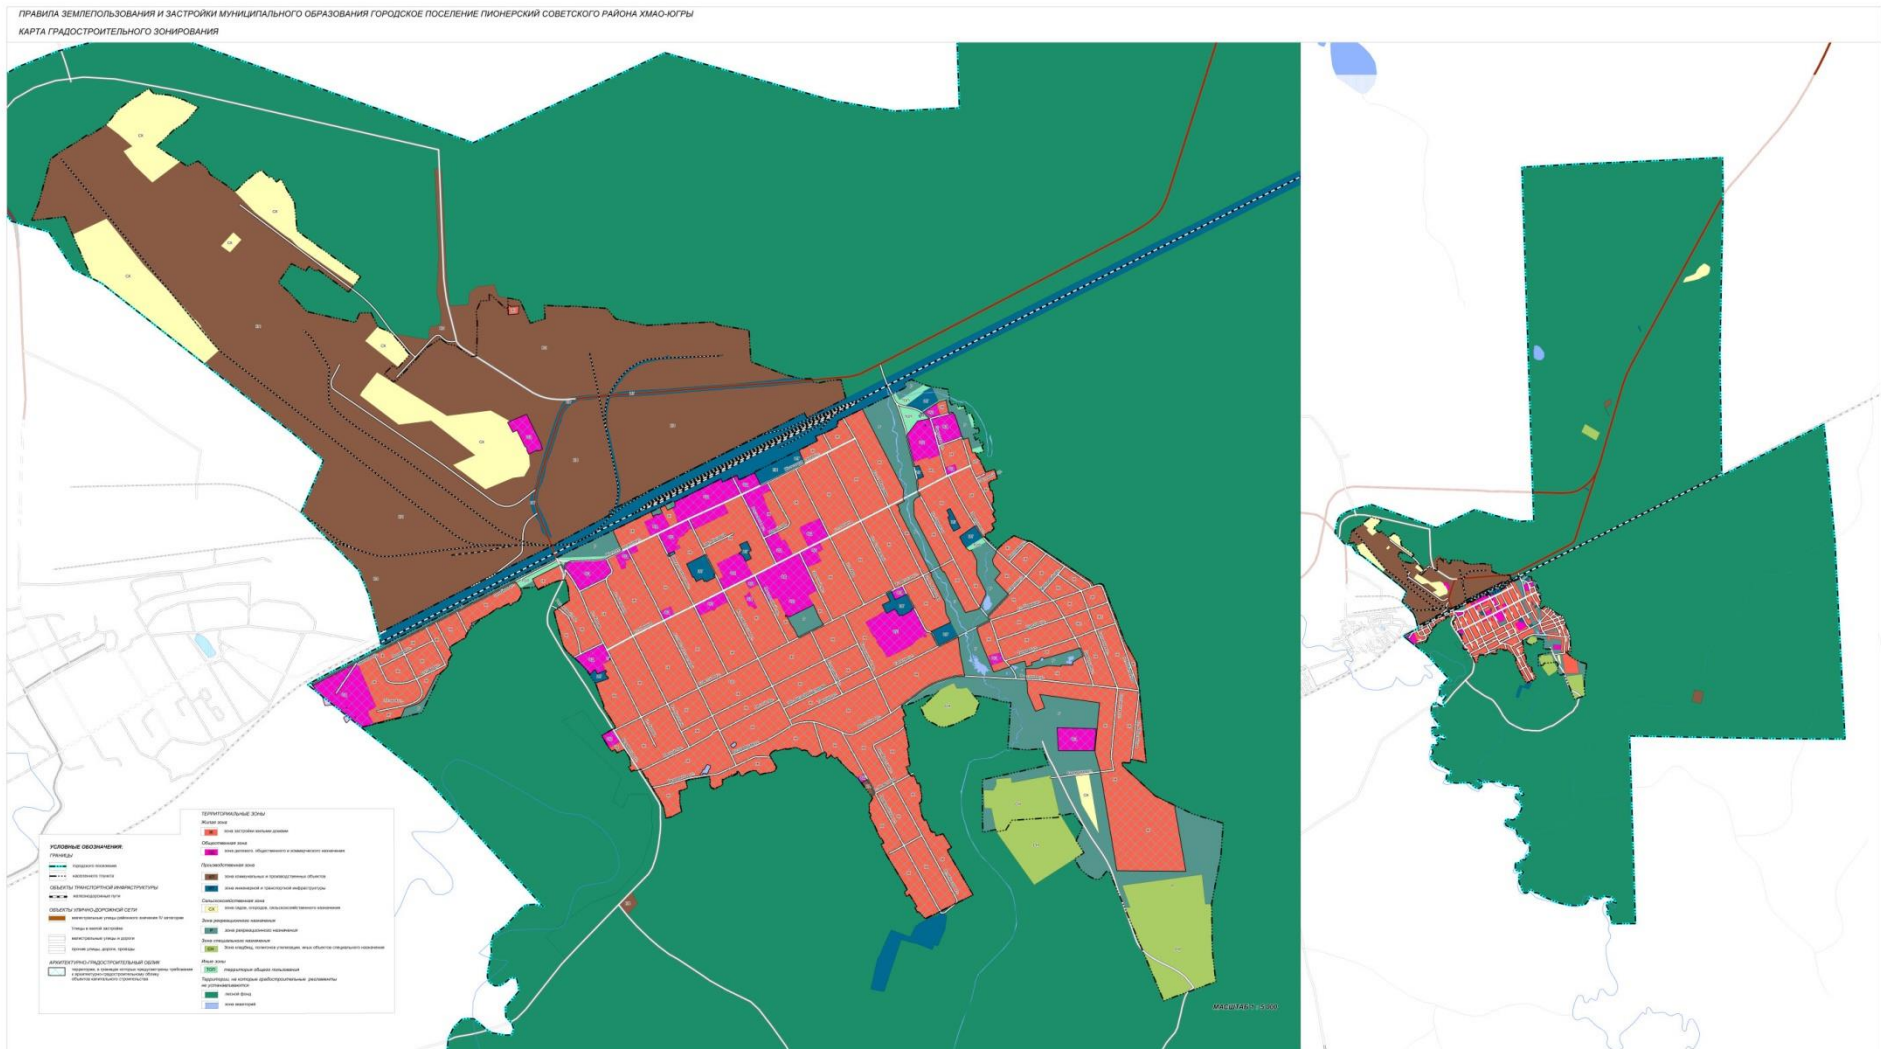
ПРАВИЛА ЗЕМЛЕПОЛЬЗОВАНИЯ И ЗАСТРОЙКИ МУНИЦИПАЛЬНОГО ОБРАЗОВАНИЯ ГОРОДСКОЕ ПОСЕЛЕНИЕ ПИОНЕРСКИЙ СОВЕТСКОГО РАЙОНА ХМАО-ЮГРЫ

КАРТА ГРАДОСТРОИТЕЛЬНОГО ЗОНИРОВАНИЯ

УСЛОВНЫЕ ОБОЗНАЧЕНИЯ:

ГРАНИЦЫ

городского поселения

населенного пункта

ОБЪЕКТЫ ТРАНСПОРТНОЙ ИНФРАСТРУКТУРЫ

железнодорожные пути

ОБЪЕКТЫ УЛИЧНО-ДОРОЖНОЙ СЕТИ

магистральные улицы районного значения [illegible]

улицы в жилой застройке

магистральные улицы и дороги

прочие улицы, дороги, проезды

АРХИТЕКТУРНО-ГРАДОСТРОИТЕЛЬНЫЙ ОБЛИК

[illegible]

ТЕРРИТОРИАЛЬНЫЕ ЗОНЫ

Жилая зона

зона застройки жилыми домами

Общественная зона

зона делового, общественного и коммерческого назначения

Производственная зона

зона коммунальных и производственных объектов

зона инженерной и транспортной инфраструктуры

Сельскохозяйственная зона

зона садов, огородов, сельскохозяйственного назначения

Зона рекреационного назначения

зона рекреационного назначения

Зона специального назначения

Зона кладбищ, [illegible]

Иные зоны

территории общего пользования

Территории, на которые градостроительные регламенты не устанавливаются

лесной фонд

зона акваторий

МАСШТАБ 1:5 000